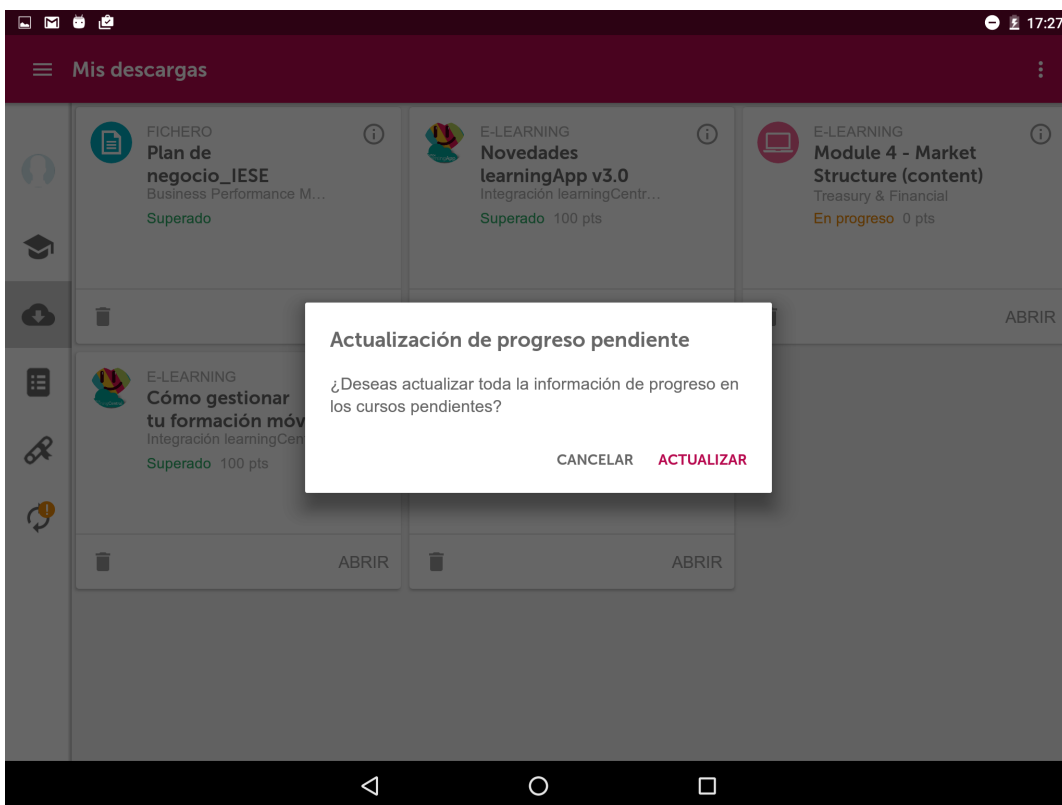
17:27

Mis descargas

FICHERO
Plan de negocio_IESE
Business Performance M...
Superado

E-LEARNING
Novedades learningApp v3.0
Integración learningCentr...
Superado 100 pts

E-LEARNING
Module 4 - Market Structure (content)
Treasury & Financial
En progreso 0 pts

ABRIR

E-LEARNING
Cómo gestionar tu formación móv
Integración learningCen
Superado 100 pts

ABRIR

ABRIR

Actualización de progreso pendiente

¿Deseas actualizar toda la información de progreso en los cursos pendientes?

CANCELAR ACTUALIZAR